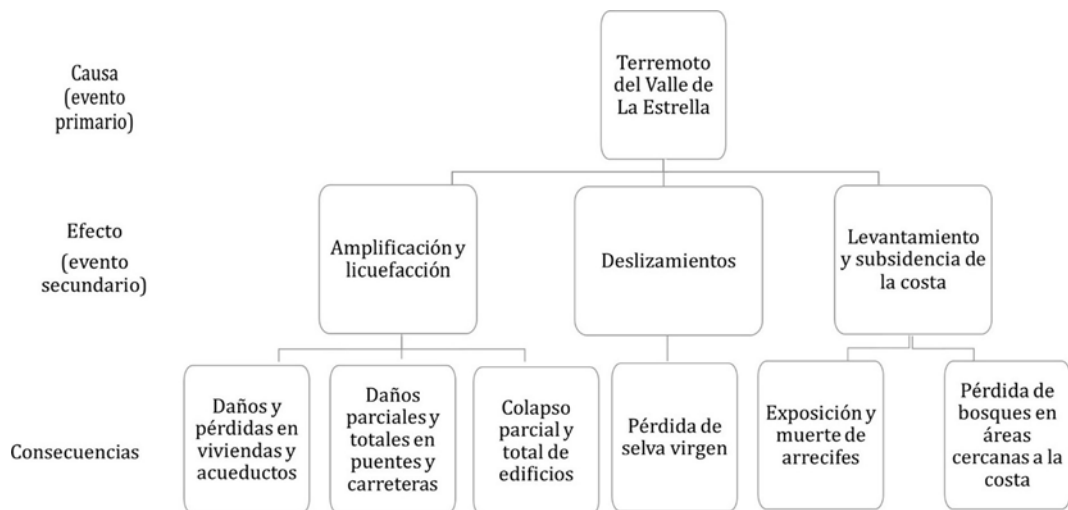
Causa (evento primario)

Terremoto del Valle de La Estrella

Efecto (evento secundario)

Amplificación y licuefacción

Deslizamientos

Levantamiento y subsidencia de la costa

Consecuencias

Daños y pérdidas en viviendas y acueductos

Daños parciales y totales en puentes y carreteras

Colapso parcial y total de edificios

Pérdida de selva virgen

Exposición y muerte de arrecifes

Pérdida de bosques en áreas cercanas a la costa